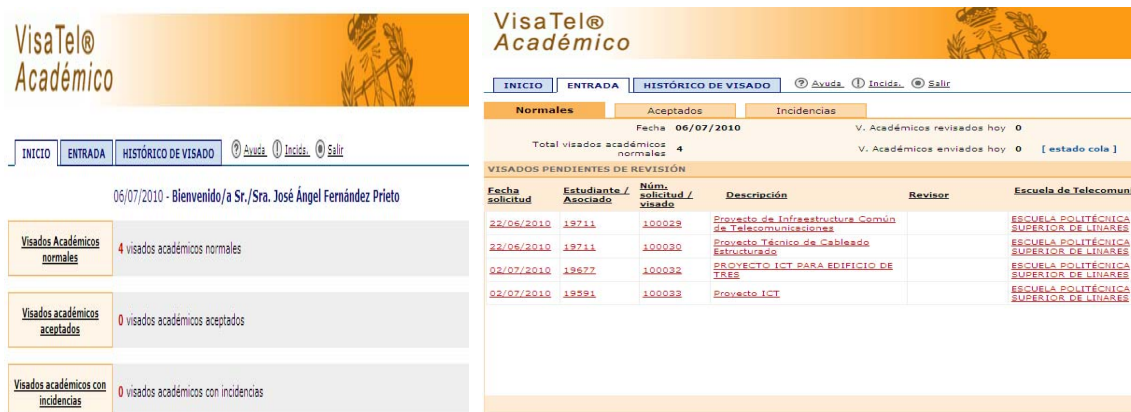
VisaTel®
Académico

INICIO | ENTRADA | HISTÓRICO DE VISADO | Ayuda | Incids. | Salir

06/07/2010 - Bienvenido/a Sr./Sra. José Ángel Fernández Prieto

Visados Académicos normales | 4 visados académicos normales

Visados académicos aceptados | 0 visados académicos aceptados

Visados académicos con incidencias | 0 visados académicos con incidencias

VisaTel®
Académico

INICIO | ENTRADA | HISTÓRICO DE VISADO | Ayuda | Incids. | Salir

Normales | Aceptados | Incidencias

Fecha 06/07/2010
V. Académicos revisados hoy 0
Total visados académicos normales 4
V. Académicos enviados hoy 0 [ estado cola ]

VISADOS PENDIENTES DE REVISIÓN

| Fecha solicitud | Estudiante / Asociado | Núm. solicitud / visado | Descripción | Revisor | Escuela de Telecomun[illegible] |
|---|---|---|---|---|---|
| 22/06/2010 | 19711 | 100029 | Proyecto de Infraestructura Común de Telecomunicaciones | | ESCUELA POLITÉCNICA SUPERIOR DE LINARES |
| 22/06/2010 | 19711 | 100030 | Proyecto Técnico de Cableado Estructurado | | ESCUELA POLITÉCNICA SUPERIOR DE LINARES |
| 02/07/2010 | 19677 | 100032 | PROYECTO ICT PARA EDIFICIO DE TRES | | ESCUELA POLITÉCNICA SUPERIOR DE LINARES |
| 02/07/2010 | 19591 | 100033 | Proyecto ICT | | ESCUELA POLITÉCNICA SUPERIOR DE LINARES |